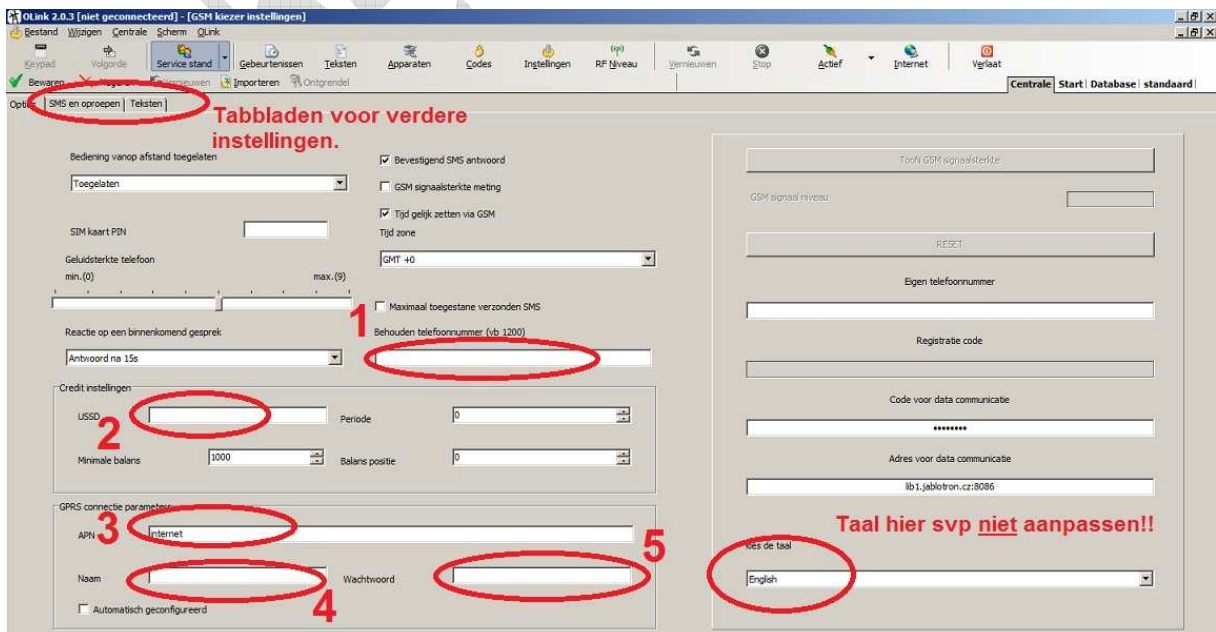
OLink 2.0.3 [niet geconnecteerd] - [GSM kiezer instellingen]
Bestand Wijzigen Centrale Scherm OLink

Keypad Volgorde Service stand Gebeurtenissen Teksten Apparaten Codes Instellingen RF Niveau Vernieuwen Stop Actief Internet Verlaat

Bewaren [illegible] Vernieuwen Importeren Ontgrendel

Centrale Start Database standaard

Opties SMS en oproepen Teksten

Tabbladen voor verdere instellingen.

Bediening vanop afstand toegelaten
Toegelaten

SIM kaart PIN

Geluidsterkte telefoon
min.(0) max.(9)

Bevestigend SMS antwoord
GSM signaalsterkte meting
Tijd gelijk zetten via GSM
Tijd zone
GMT +0

Maximaal toegestane verzonden SMS

1

Behouden telefoonnummer (vb 1200)

Reactie op een binnenkomend gesprek
Antwoord na 15s

Credit instellingen
USSD
2
Periode 0
Minimale balans 1000
Balans positie 0

GPRS connectie parameters
3
APN internet
Naam
4
Wachtwoord
5
Automatisch geconfigureerd

TooN GSM signaalsterkte
GSM signaal niveau
RESET
Eigen telefoonnummer
Registratie code
Code voor data communicatie
••••••••
Adres voor data communicatie
lib1.jablotron.cz:8086

Taal hier svp niet aanpassen!!

Kies de taal
English